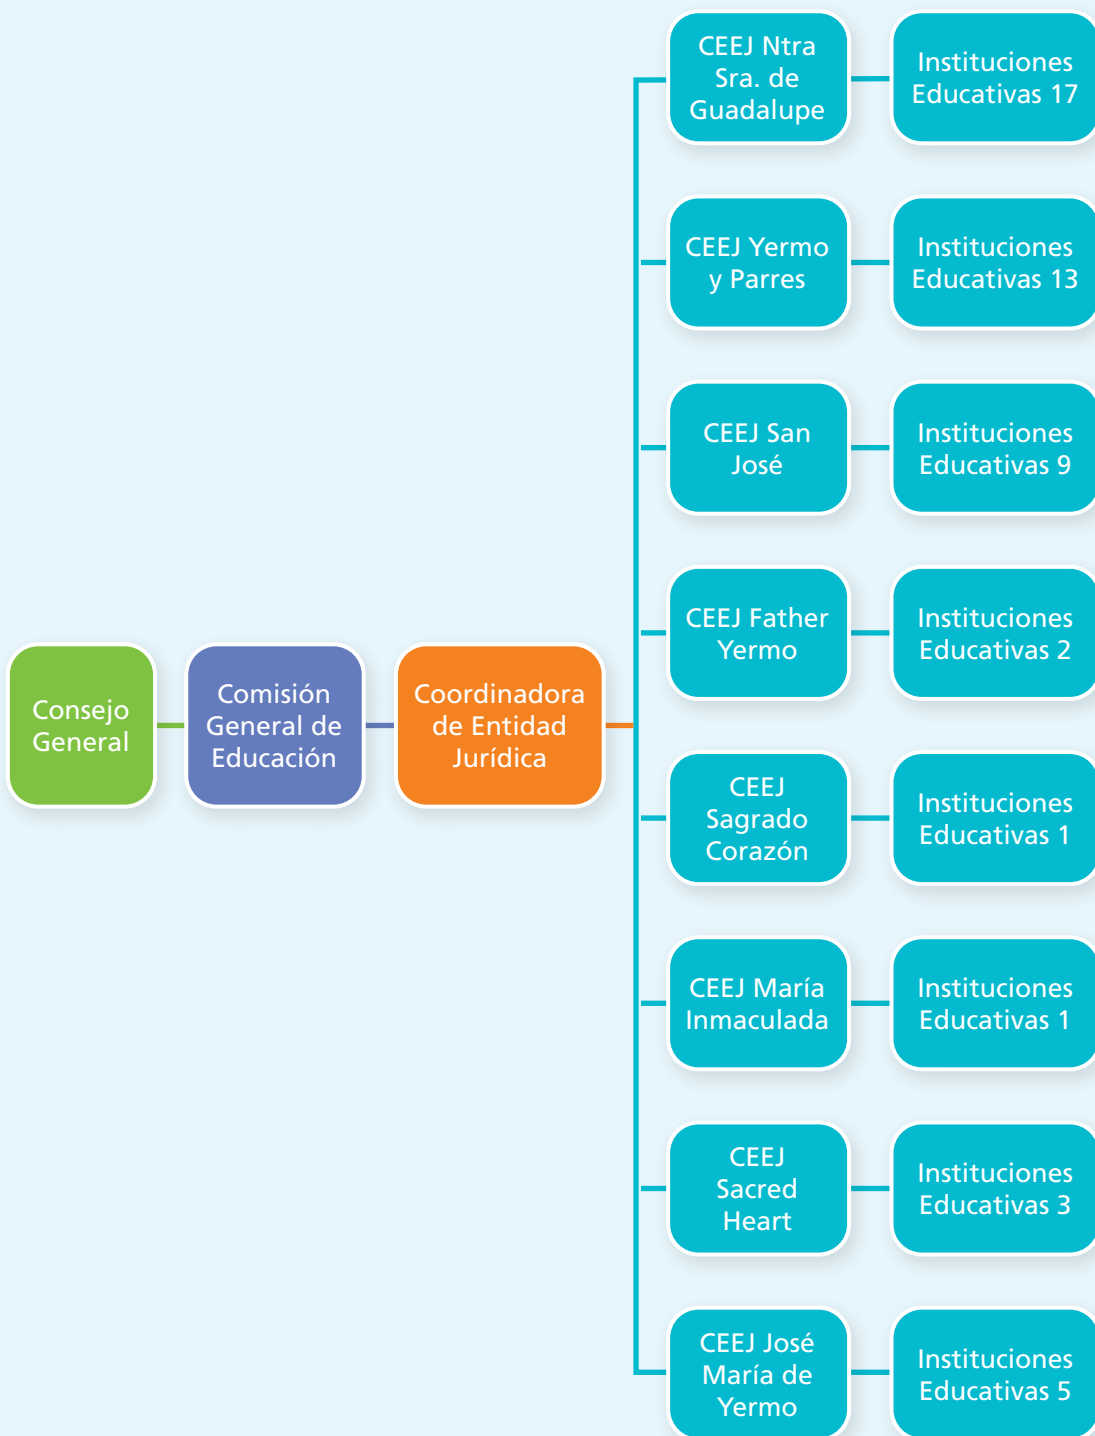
Consejo General

Comisión General de Educación

Coordinadora de Entidad Jurídica

CEEJ Ntra Sra. de Guadalupe

Instituciones Educativas 17

CEEJ Yermo y Parres

Instituciones Educativas 13

CEEJ San José

Instituciones Educativas 9

CEEJ Father Yermo

Instituciones Educativas 2

CEEJ Sagrado Corazón

Instituciones Educativas 1

CEEJ María Inmaculada

Instituciones Educativas 1

CEEJ Sacred Heart

Instituciones Educativas 3

CEEJ José María de Yermo

Instituciones Educativas 5